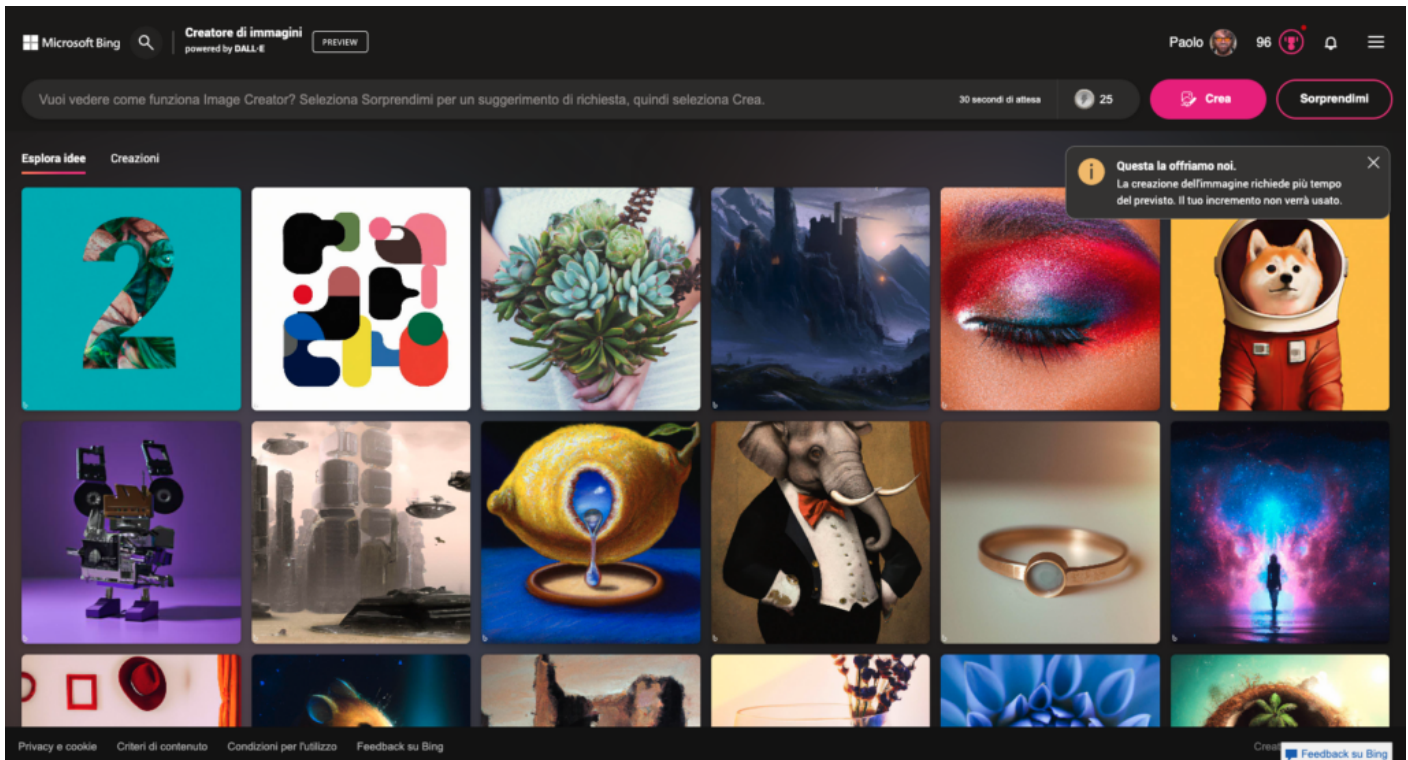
Microsoft Bing

Creatore di immagini
powered by DALL·E

PREVIEW

Paolo

96

Vuoi vedere come funziona Image Creator? Seleziona Sorprendimi per un suggerimento di richiesta, quindi seleziona Crea.

30 secondi di attesa

25

Crea

Sorprendimi

Esplora idee

Creazioni

Questa la offriamo noi.
La creazione dell'immagine richiede più tempo del previsto. Il tuo incremento non verrà usato.

2

Privacy e cookie

Criteri di contenuto

Condizioni per l'utilizzo

Feedback su Bing

Crea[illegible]

Feedback su Bing